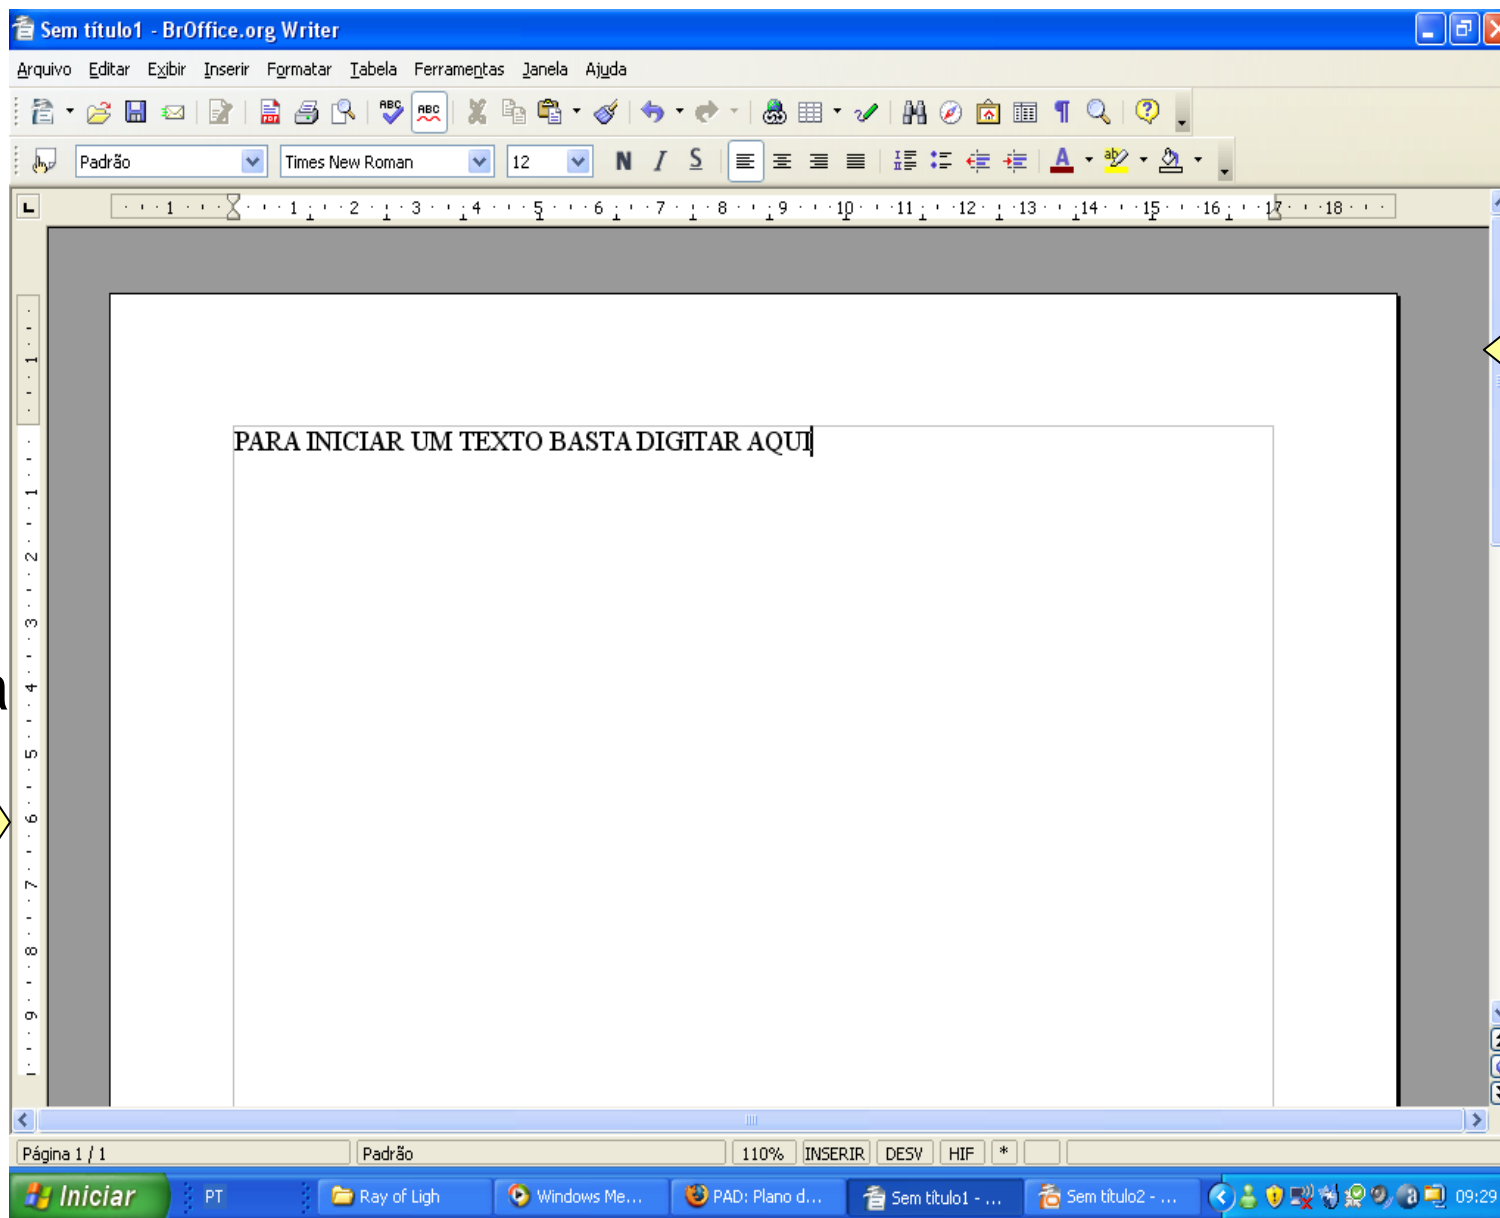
Sem título1 - BrOffice.org Writer

Arquivo Editar Exibir Inserir Formatar Tabela Ferramentas Janela Ajuda

Padrão | Times New Roman | 12 | N I S

1 1 2 3 4 5 6 7 8 9 10 11 12 13 14 15 16 17 18

PARA INICIAR UM TEXTO BASTA DIGITAR AQUI

Página 1 / 1 | Padrão | 110% | INSERIR | DESV | HIF | *

Iniciar | PT | Ray of Ligh | Windows Me... | PAD: Plano d... | Sem título1 - ... | Sem título2 - ... | 09:29